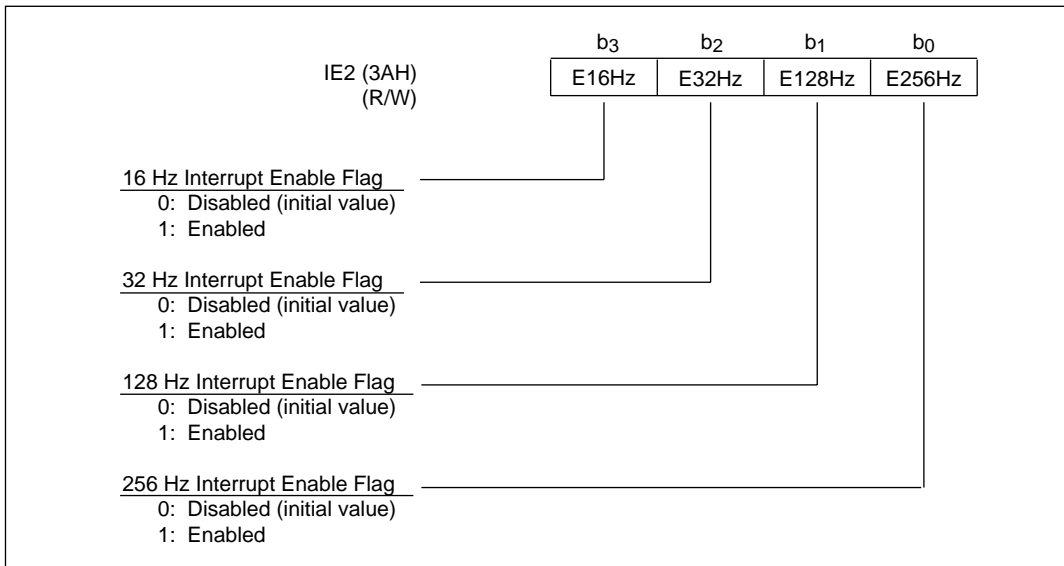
IE2 (3AH)
(R/W)

| $b_3$ | $b_2$ | $b_1$ | $b_0$ |
|---|---|---|---|
| E16Hz | E32Hz | E128Hz | E256Hz |

16 Hz Interrupt Enable Flag
0: Disabled (initial value)
1: Enabled

32 Hz Interrupt Enable Flag
0: Disabled (initial value)
1: Enabled

128 Hz Interrupt Enable Flag
0: Disabled (initial value)
1: Enabled

256 Hz Interrupt Enable Flag
0: Disabled (initial value)
1: Enabled